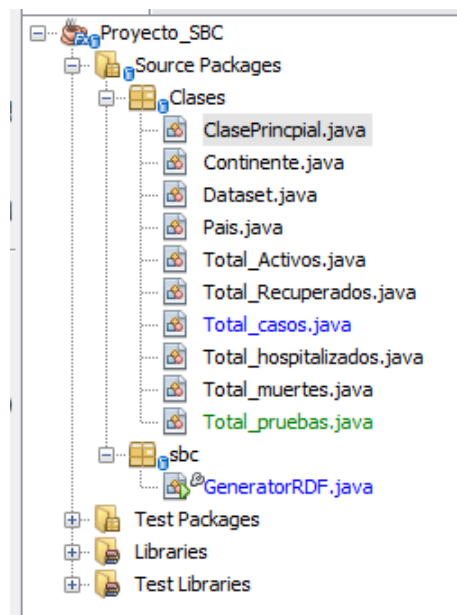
Proyecto_SBC
Source Packages
Clases
ClasePrincpial.java
Continente.java
Dataset.java
Pais.java
Total_Activos.java
Total_Recuperados.java
Total_casos.java
Total_hospitalizados.java
Total_muertes.java
Total_pruebas.java
sbc
GeneratorRDF.java
Test Packages
Libraries
Test Libraries